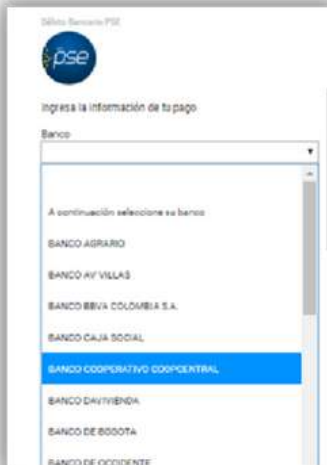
Débito Bancario PSE

pse

Ingresa la información de tu pago

Banco

A continuación seleccione su banco

BANCO AGRARIO

BANCO AV VILLAS

BANCO BBVA COLOMBIA S.A.

BANCO CAJA SOCIAL

BANCO COOPERATIVO COOPCENTRAL

BANCO DAVIVIENDA

BANCO DE BOGOTA

BANCO DE OCCIDENTE